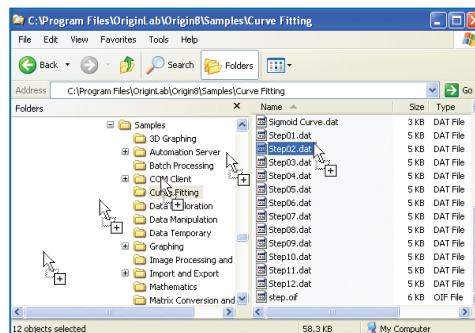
C:\Program Files\OriginLab\Origin8\Samples\Curve Fitting

File Edit View Favorites Tools Help

Back Search Folders

Address C:\Program Files\OriginLab\Origin8\Samples\Curve Fitting Go

Folders ×

Samples
3D Graphing
Automation Server
Batch Processing
COM Client
Curve Fitting
Data Exploration
Data Manipulation
Data Temporary
Graphing
Image Processing and
Import and Export
Mathematics
Matrix Conversion and

| Name | Size | Type |
|---|---|---|
| Sigmoid Curve.dat | 3 KB | DAT File |
| Step01.dat | 5 KB | DAT File |
| Step02.dat | 5 KB | DAT File |
| Step03.dat | 5 KB | DAT File |
| Step04.dat | 5 KB | DAT File |
| Step05.dat | 5 KB | DAT File |
| Step06.dat | 5 KB | DAT File |
| Step07.dat | 5 KB | DAT File |
| Step08.dat | 5 KB | DAT File |
| Step09.dat | 5 KB | DAT File |
| Step10.dat | 5 KB | DAT File |
| Step11.dat | 5 KB | DAT File |
| Step12.dat | 5 KB | DAT File |
| step.oif | 6 KB | OIF File |

12 objects selected 58.3 KB My Computer